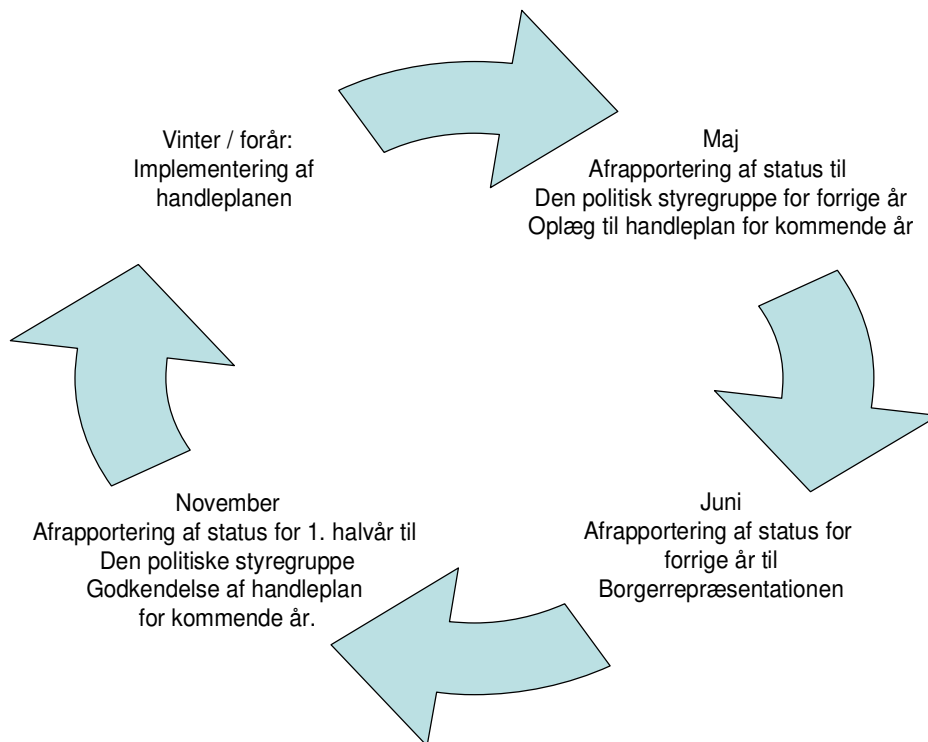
Vinter / forår:
Implementering af handleplanen

Maj
Afrapportering af status til
Den politisk styregruppe for forrige år
Oplæg til handleplan for kommende år

Juni
Afrapportering af status for forrige år til
Borgerrepræsentationen

November
Afrapportering af status for 1. halvår til
Den politiske styregruppe
Godkendelse af handleplan
for kommende år.